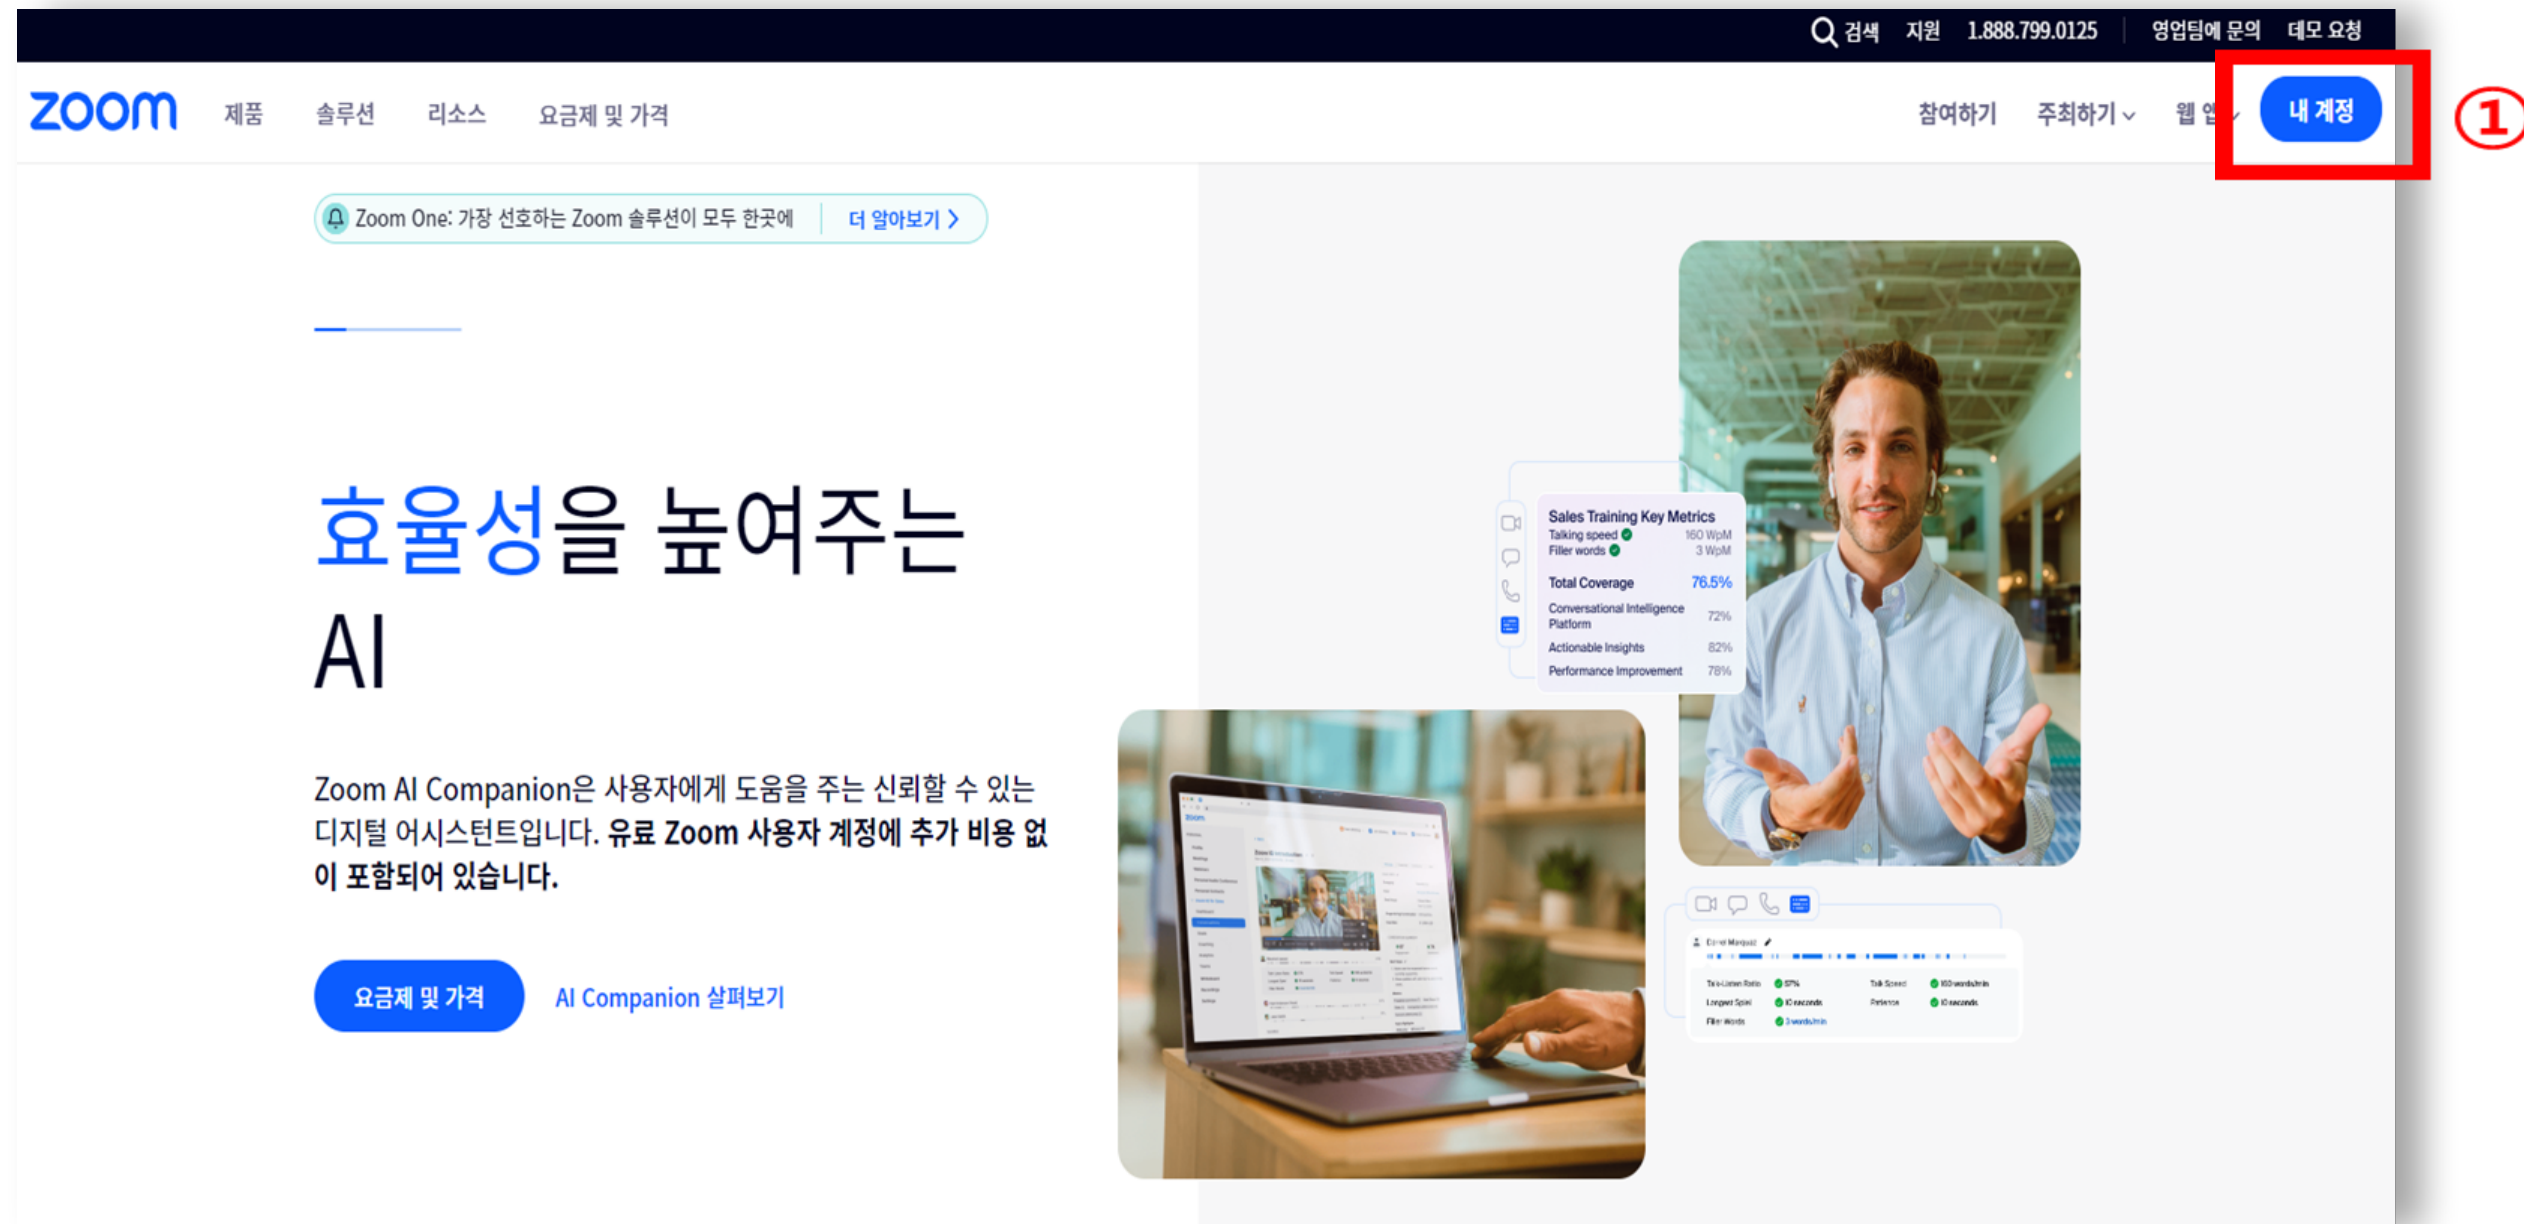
검색 지원 1.888.799.0125 영업팀에 문의 데모 요청

zoom 제품 솔루션 리소스 요금제 및 가격 참여하기 주최하기 웹 앱 내 계정

①

Zoom One: 가장 선호하는 Zoom 솔루션이 모두 한곳에 더 알아보기 >

효율성을 높여주는 AI

Zoom AI Companion은 사용자에게 도움을 주는 신뢰할 수 있는 디지털 어시스턴트입니다. 유료 Zoom 사용자 계정에 추가 비용 없이 포함되어 있습니다.

요금제 및 가격 AI Companion 살펴보기

Sales Training Key Metrics
Talking speed 160 WpM
Filler words 3 WpM
Total Coverage 76.5%
Conversational Intelligence Platform 72%
Actionable Insights 82%
Performance Improvement 78%

Talk-Listen Ratio 57%
Longest Spiel 10 seconds
Filler Words 3 words/min
Talk Speed 160 words/min
Patience 10 seconds